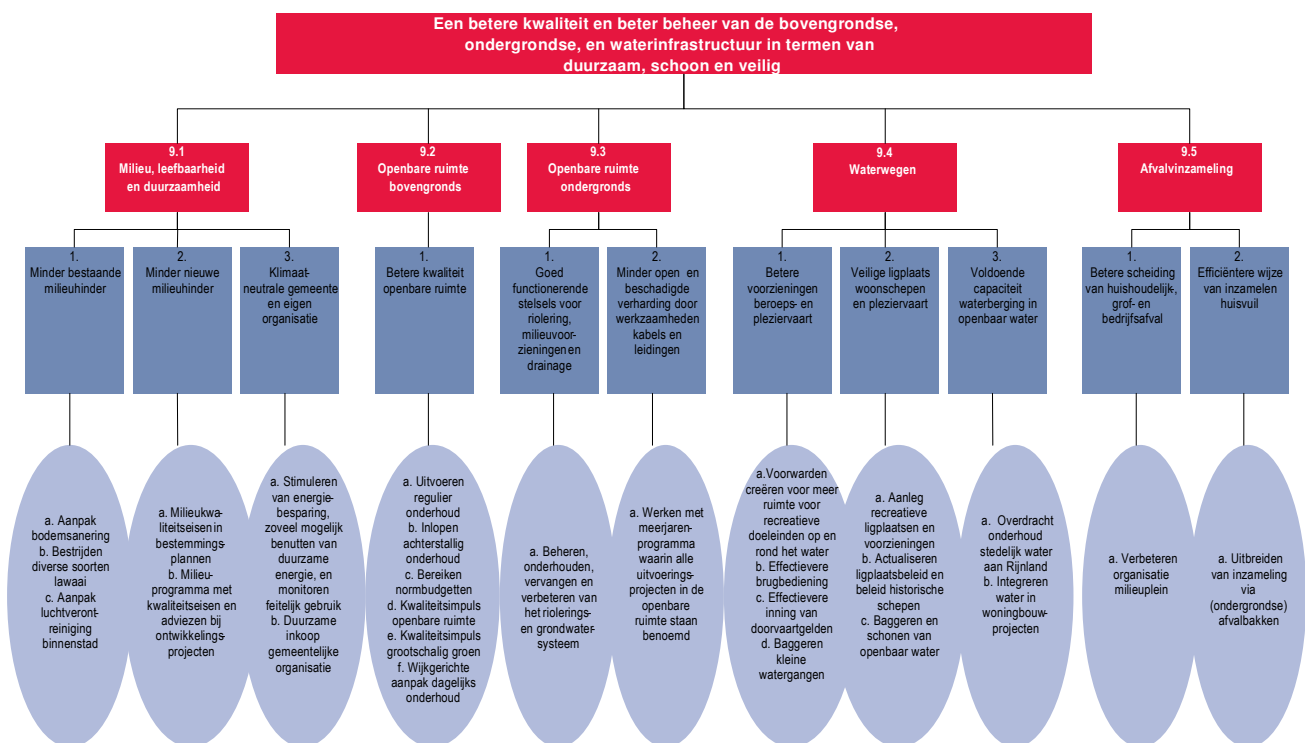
Een betere kwaliteit en beter beheer van de bovengrondse, ondergrondse, en waterinfrastructuur in termen van duurzaam, schoon en veilig

9.1
Milieu, leefbaarheid en duurzaamheid

9.2
Openbare ruimte bovengronds

9.3
Openbare ruimte ondergronds

9.4
Waterwegen

9.5
Afvalvinzameling

1.
Minder bestaande milieuhinder

2.
Minder nieuwe milieuhinder

3.
Klimaatneutrale gemeente en eigen organisatie

1.
Betere kwaliteit openbare ruimte

1.
Goed functionerende stelsels voor riolering, milieuvoorzieningen en drainage

2.
Minder open en beschadigde verharding door werkzaamheden kabels en leidingen

1.
Betere voorzieningen beroeps- en pleziervaart

2.
Veilige ligplaats woonschepen en pleziervaart

3.
Voldoende capaciteit waterberging in openbaar water

1.
Betere scheiding van huishoudelijk, grof- en bedrijfsafval

2.
Efficiëntere wijze van inzamelen huisvuil

a. Aanpak bodemsanering
b. Bestrijden diverse soorten lawaai
c. Aanpak luchtverontreiniging binnenstad

a. Milieukwaliteitseisen in bestemmingsplannen
b. Milieuprogramma met kwaliteitseisen en adviezen bij ontwikkelingsprojecten

a. Stimuleren van energiebesparing, zoveel mogelijk benutten van duurzame energie, en monitoren feitelijk gebruik
b. Duurzame inkoop gemeentelijke organisatie

a. Uitvoeren regulier onderhoud
b. Inlopen achterstallig onderhoud
c. Bereiken normbudgetten
d. Kwaliteitsimpuls openbare ruimte
e. Kwaliteitsimpuls grootschalig groen
f. Wijkgerichte aanpak dagelijks onderhoud

a. Beheren, onderhouden, vervangen en verbeteren van het rioleringsen grondwatersysteem

a. Werken met meerjarenprogramma waarin alle uitvoeringsprojecten in de openbare ruimte staan benoemd

a.Voorwarden creëren voor meer ruimte voor recreatieve doeleinden op en rond het water
b. Effectievere brugbediening
c. Effectievere inning van doorvaartgelden
d. Baggeren kleine watergangen

a. Aanleg recreatieve ligplaatsen en voorzieningen
b. Actualiseren ligplaatsbeleid en beleid historische schepen
c. Baggeren en schonen van openbaar water

a. Overdracht onderhoud stedelijk water aan Rijnland
b. Integreren water in woningbouwprojecten

a. Verbeteren organisatie milieuplein

a. Uitbreiden van inzameling via (ondergrondse) afvalbakken